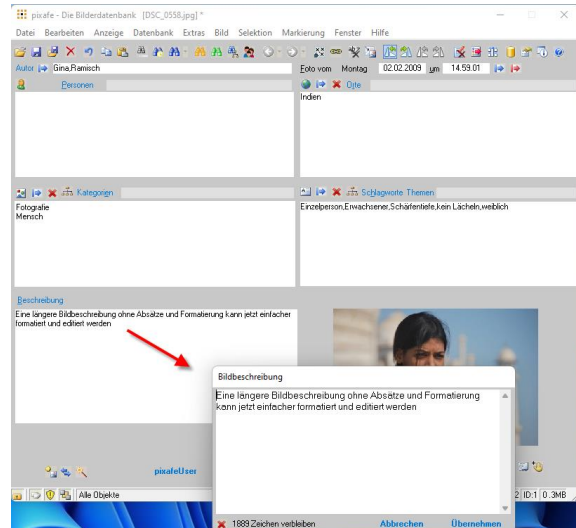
pixafe - Die Bilderdatenbank [DSC_0558.jpg] *

Datei Bearbeiten Anzeige Datenbank Extras Bild Selektion Markierung Fenster Hilfe

Autor Gina,Ramisch

Foto vom Montag 02.02.2009 um 14.59.01

Personen

Orte

Indien

Kategorien

Fotografie
Mensch

Schlagworte Themen

Einzelperson,Erwachsener,Schärfentiefe,kein Lächeln,weiblich

Beschreibung

Eine längere Bildbeschreibung ohne Absätze und Formatierung kann jetzt einfacher formatiert und editiert werden

pixafeUser

Alle Objekte

2 ID:1 0.3MB

Bildbeschreibung

Eine längere Bildbeschreibung ohne Absätze und Formatierung kann jetzt einfacher formatiert und editiert werden

1889 Zeichen verbleiben

Abbrechen

Übernehmen